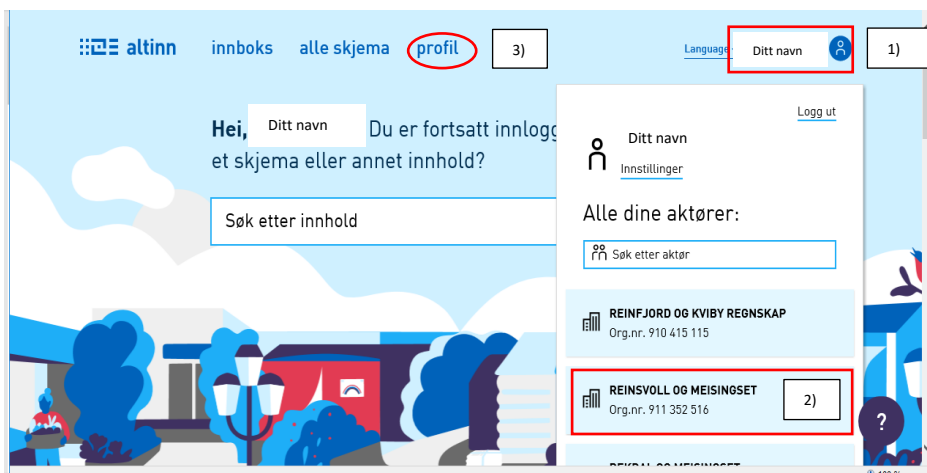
altinn innboks alle skjema profil 3)

Language Ditt navn 1)

Hei, Ditt navn Du er fortsatt innlogg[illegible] et skjema eller annet innhold?

Søk etter innhold

Logg ut

Ditt navn

Innstillinger

Alle dine aktører:

Søk etter aktør

REINFJORD OG KVIBY REGNSKAP
Org.nr. 910 415 115

REINSVOLL OG MEISINGSET
Org.nr. 911 352 516

2)

?

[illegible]